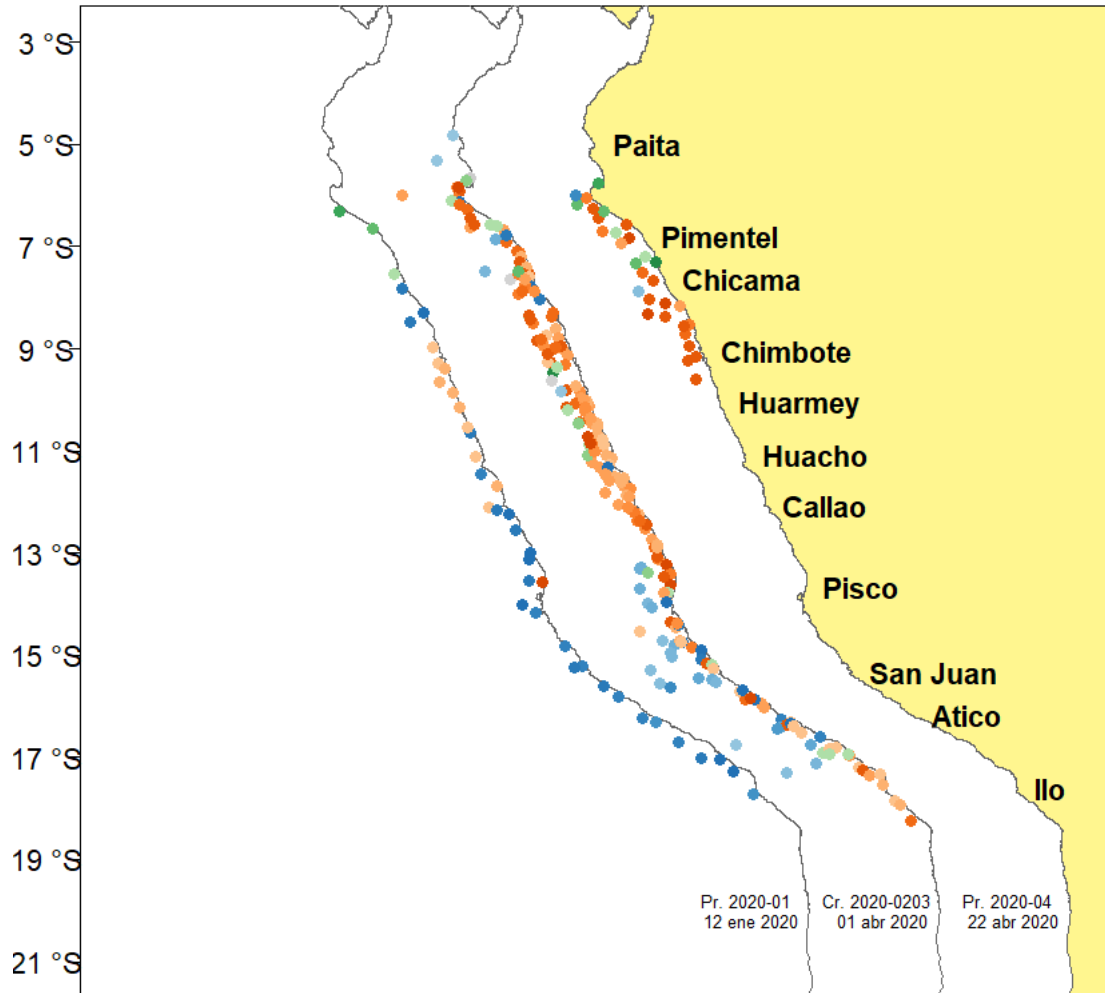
3 °S
5 °S
7 °S
9 °S
11 °S
13 °S
15 °S
17 °S
19 °S
21 °S

Paita
Pimentel
Chicama
Chimbote
Huarmey
Huacho
Callao
Pisco
San Juan
Atico
Ilo

Pr. 2020-01
12 ene 2020

Cr. 2020-0203
01 abr 2020

Pr. 2020-04
22 abr 2020